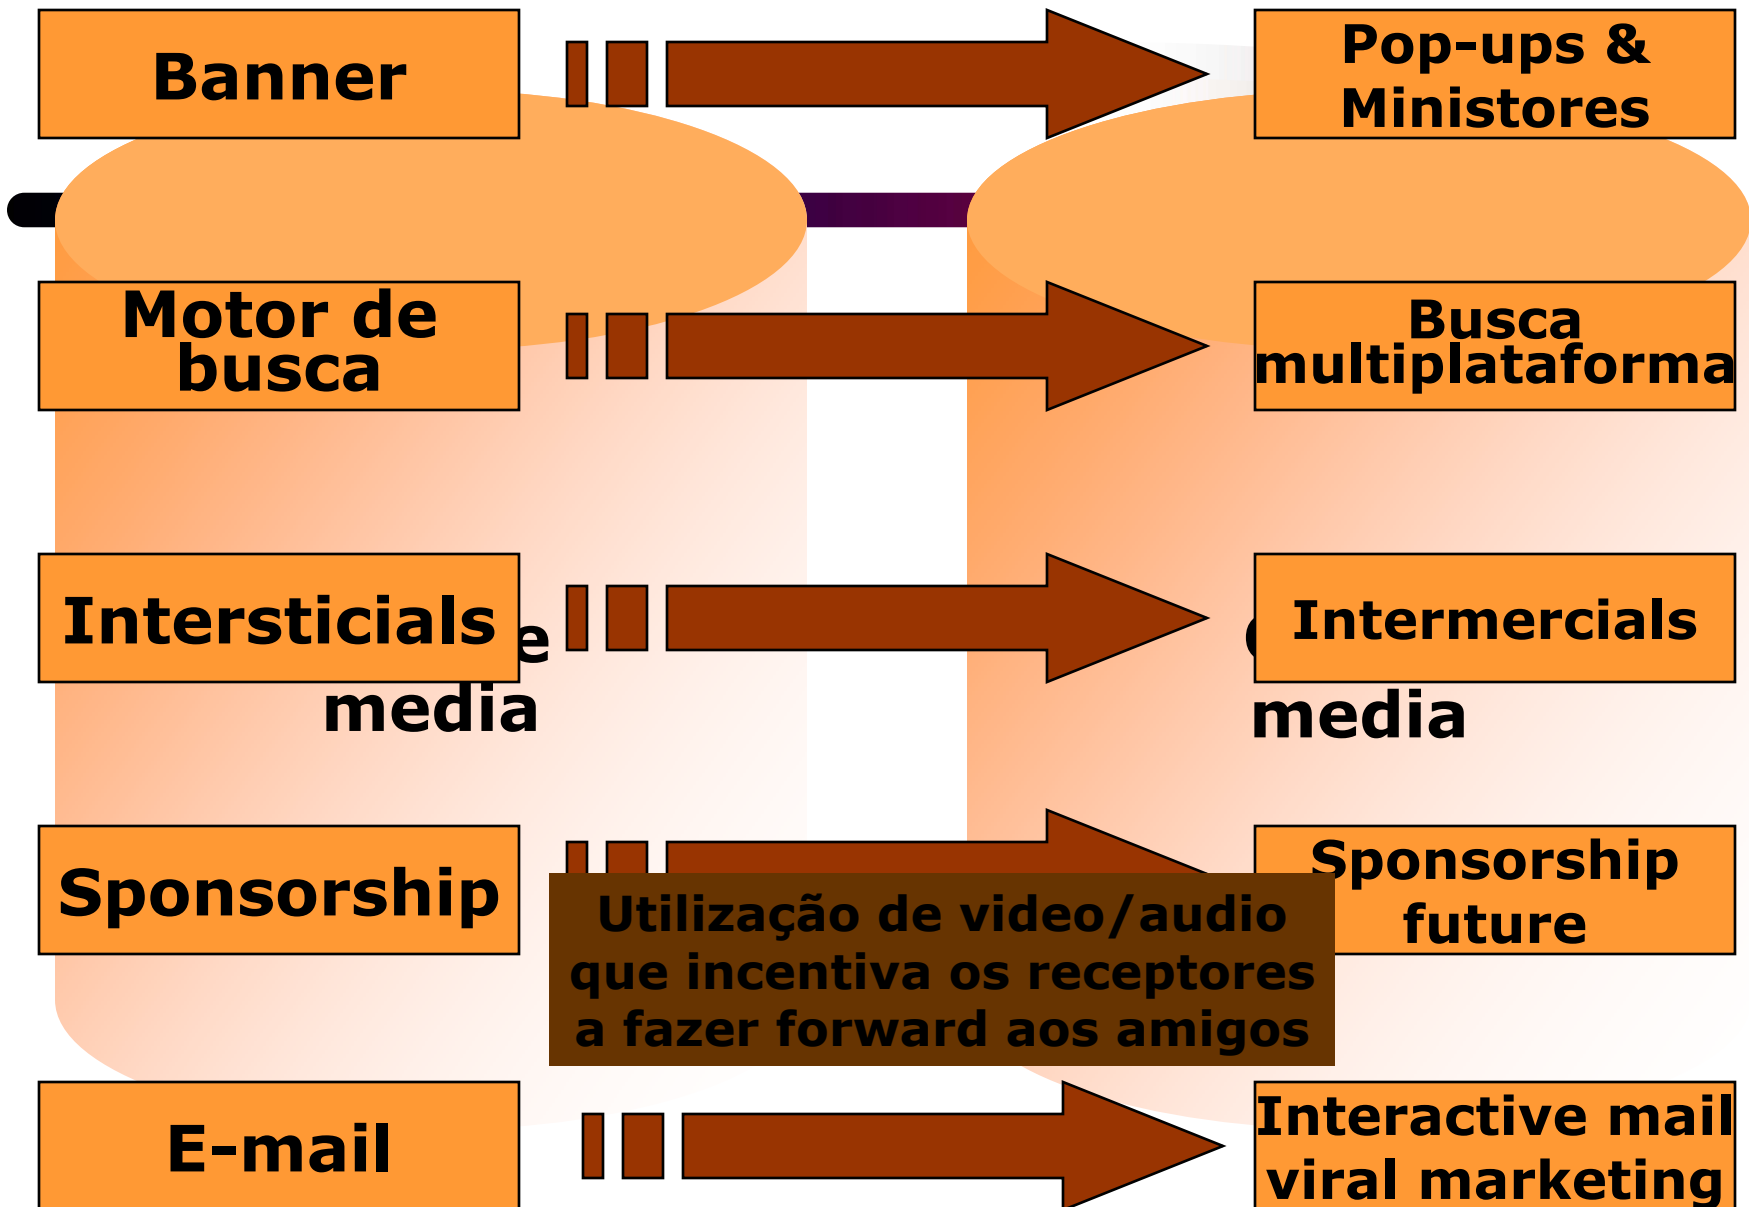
Banner

Pop-ups & Ministores

Motor de busca

Busca multiplataforma

Intersticials

Intermercials

media

media

Sponsorship

Sponsorship future

Utilização de video/audio que incentiva os receptores a fazer forward aos amigos

E-mail

Interactive mail viral marketing